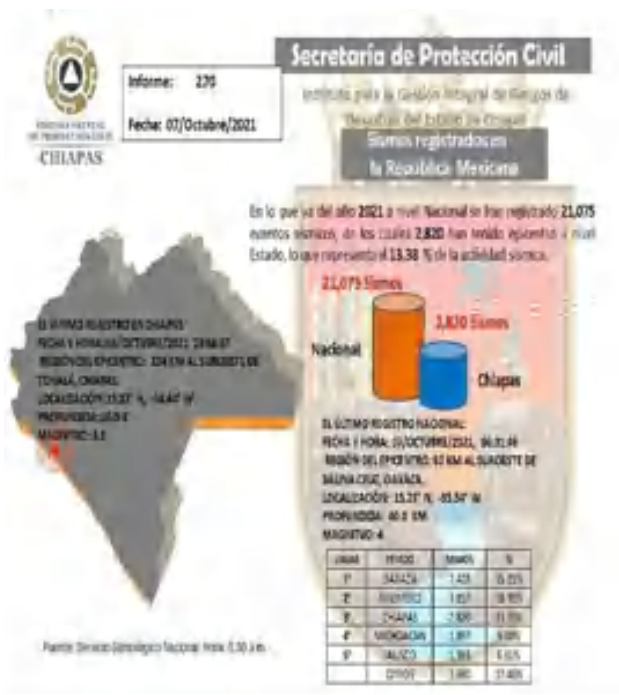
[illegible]
CHIAPAS

Informe: 270

Fecha: 07/Octubre/2021

Secretaría de Protección Civil

Instituto para la Gestión Integral de Riesgos de Desastres del Estado de Chiapas

Sismos registrados en la República Mexicana

En lo que va del año 2021 a nivel Nacional se han registrado 21,075 eventos sísmicos, de los cuales 2,820 han tenido epicentro a nivel Estado, lo que representa el 13.38 % de la actividad sísmica.

21,075 Sismos

2,820 Sismos

Nacional

Chiapas

EL ÚLTIMO REGISTRO EN CHIAPAS:
FECHA Y HORA: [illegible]/OCTUBRE/2021 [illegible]
REGIÓN DEL EPICENTRO: 104 KM AL SUROESTE DE TONALÁ, CHIAPAS.
LOCALIZACIÓN: 15.27 °N, -94.47 °W
PROFUNDIDAD: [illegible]
MAGNITUD: 3.5

EL ÚLTIMO REGISTRO NACIONAL:
FECHA Y HORA: 07/OCTUBRE/2021, 06:31:46
REGIÓN DEL EPICENTRO: 62 KM AL SUROESTE DE SALINA CRUZ, OAXACA.
LOCALIZACIÓN: 15.77 °N, -95.54 °W
PROFUNDIDAD: 46.0 KM
MAGNITUD: 4

| LUGAR | ESTADO | SISMOS | % |
|---|---|---|---|
| 1° | OAXACA | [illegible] | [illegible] |
| 2° | GUERRERO | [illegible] | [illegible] |
| 3° | CHIAPAS | 2,820 | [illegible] |
| 4° | MICHOACÁN | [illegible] | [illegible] |
| 5° | JALISCO | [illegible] | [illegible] |
| | OTROS | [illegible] | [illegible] |

Fuente: Servicio Sismológico Nacional Hora: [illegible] a.m.